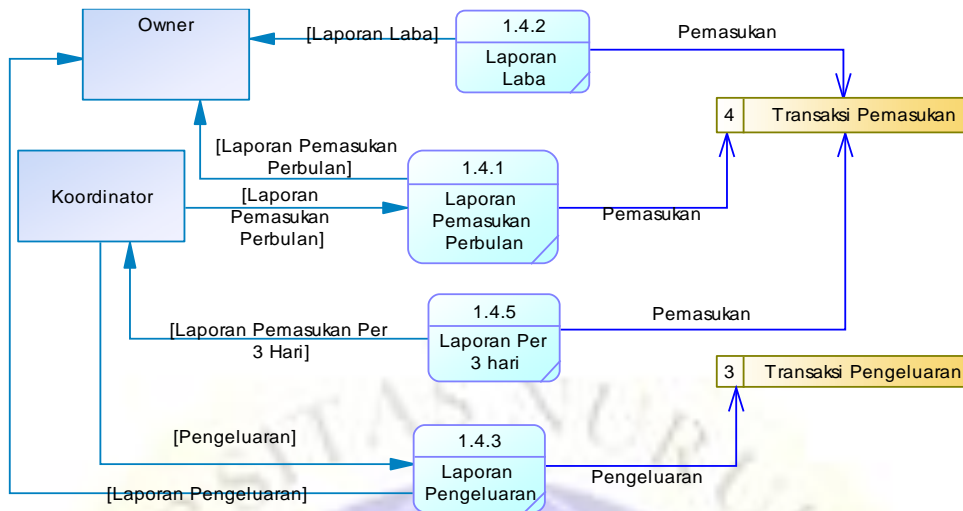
Owner

[Laporan Laba]

1.4.2

Laporan Laba

Pemasukan

4 Transaksi Pemasukan

[Laporan Pemasukan Perbulan]

Koordinator

[Laporan Pemasukan Perbulan]

1.4.1

Laporan Pemasukan Perbulan

Pemasukan

1.4.5

Laporan Per 3 hari

Pemasukan

[Laporan Pemasukan Per 3 Hari]

3 Transaksi Pengeluaran

[Pengeluaran]

1.4.3

Laporan Pengeluaran

Pengeluaran

[Laporan Pengeluaran]